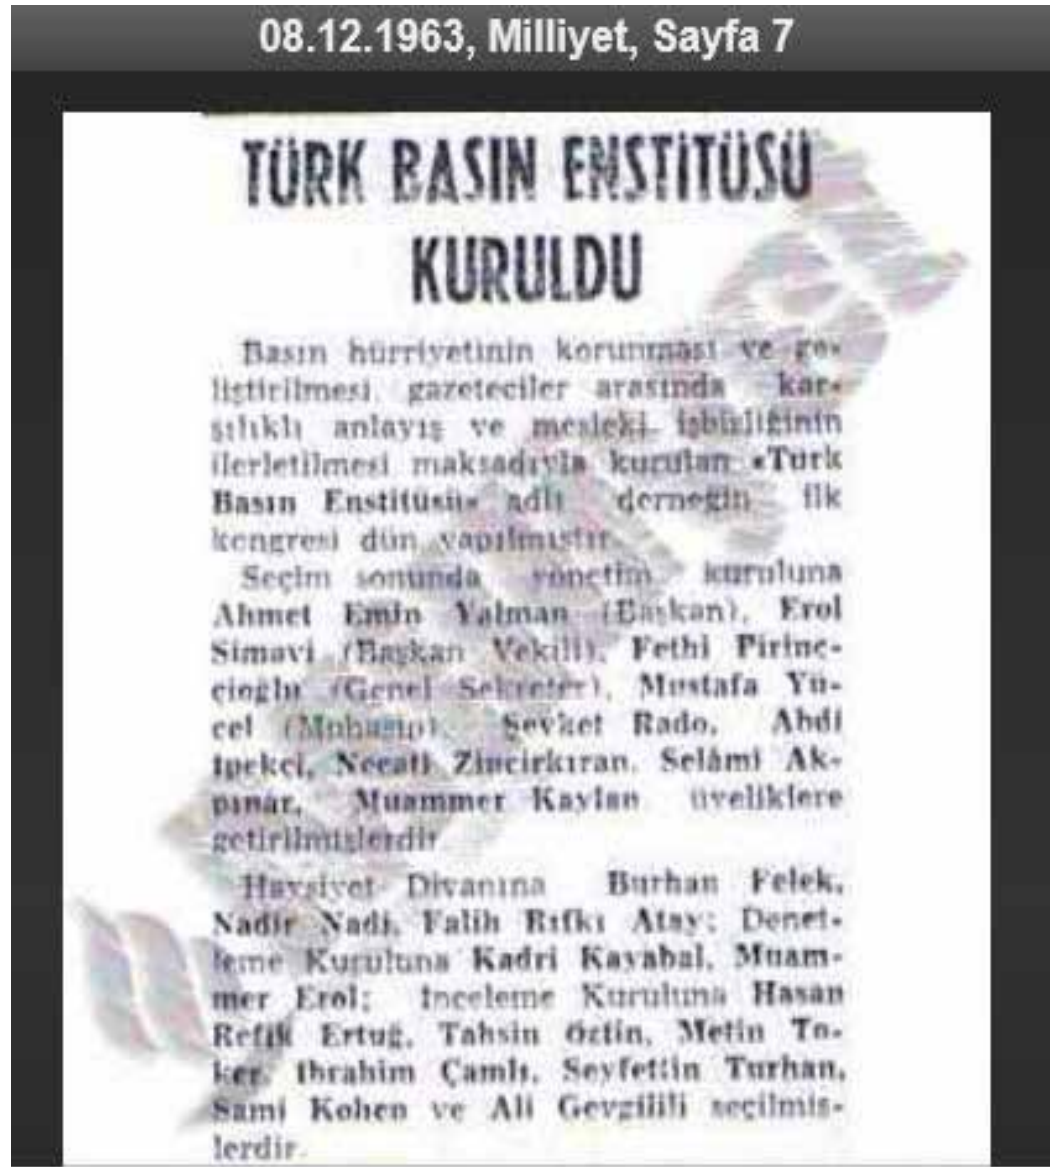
08.12.1963, Milliyet, Sayfa 7

TÜRK BASIN ENSTİTÜSÜ KURULDU

Basın hürriyetinin korunması ve geliştirilmesi, gazeteciler arasında karşılıklı anlayış ve mesleki işbirliğinin ilerletilmesi maksadıyla kurulan «Türk Basın Enstitüsü» adlı derneğin ilk kongresi dün yapılmıştır.

Seçim sonunda yönetim kuruluna Ahmet Emin Yalman (Başkan), Erol Simavi (Başkan Vekili), Fethi Pirinççioğlu (Genel Sekreter), Mustafa Yücel (Muhasip), Şevket Rado, Abdi İpekçi, Necati Zincirkıran, Selâmi Akpınar, Muammer Kaylan üyeliklere getirilmişlerdir.

Haysiyet Divanına Burhan Felek, Nadir Nadi, Falih Rıfkı Atay; Denetleme Kuruluna Kadri Kayabal, Muammer Erol; İnceleme Kuruluna Hasan Refik Ertuğ, Tahsin Öztin, Metin Toker, İbrahim Çamlı, Seyfettin Turhan, Sami Kohen ve Ali Gevgilili seçilmişlerdir.